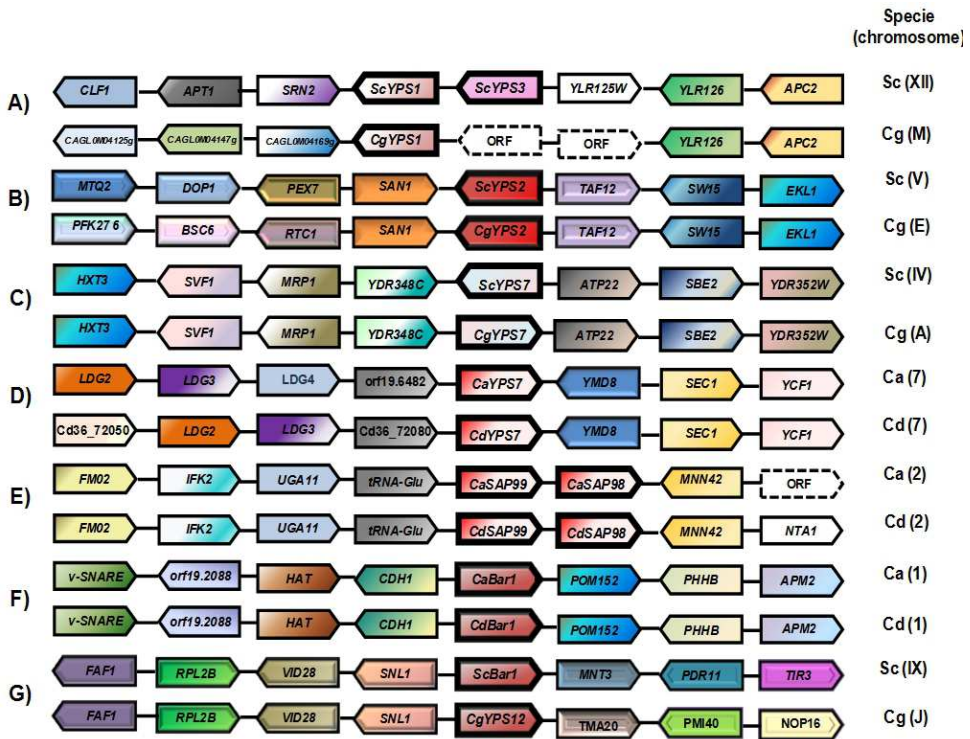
Specie (chromosome)

A)
CLF1 APT1 SRN2 ScYPS1 ScYPS3 YLR125W YLR126 APC2 Sc (XII)
CAGL0M04125g CAGL0M04147g CAGL0M04169g CgYPS1 ORF ORF YLR126 APC2 Cg (M)

B)
MTQ2 DOP1 PEX7 SAN1 ScYPS2 TAF12 SW15 EKL1 Sc (V)
PFK27 6 BSC6 RTC1 SAN1 CgYPS2 TAF12 SW15 EKL1 Cg (E)

C)
HXT3 SVF1 MRP1 YDR348C ScYPS7 ATP22 SBE2 YDR352W Sc (IV)
HXT3 SVF1 MRP1 YDR348C CgYPS7 ATP22 SBE2 YDR352W Cg (A)

D)
LDG2 LDG3 LDG4 orf19.6482 CaYPS7 YMD8 SEC1 YCF1 Ca (7)
Cd36_72050 LDG2 LDG3 Cd36_72080 CdYPS7 YMD8 SEC1 YCF1 Cd (7)

E)
FM02 IFK2 UGA11 tRNA-Glu CaSAP99 CaSAP98 MNN42 ORF Ca (2)
FM02 IFK2 UGA11 tRNA-Glu CdSAP99 CdSAP98 MNN42 NTA1 Cd (2)

F)
v-SNARE orf19.2088 HAT CDH1 CaBar1 POM152 PHHB APM2 Ca (1)
v-SNARE orf19.2088 HAT CDH1 CdBar1 POM152 PHHB APM2 Cd (1)

G)
FAF1 RPL2B VID28 SNL1 ScBar1 MNT3 PDR11 TIR3 Sc (IX)
FAF1 RPL2B VID28 SNL1 CgYPS12 TMA20 PMI40 NOP16 Cg (J)